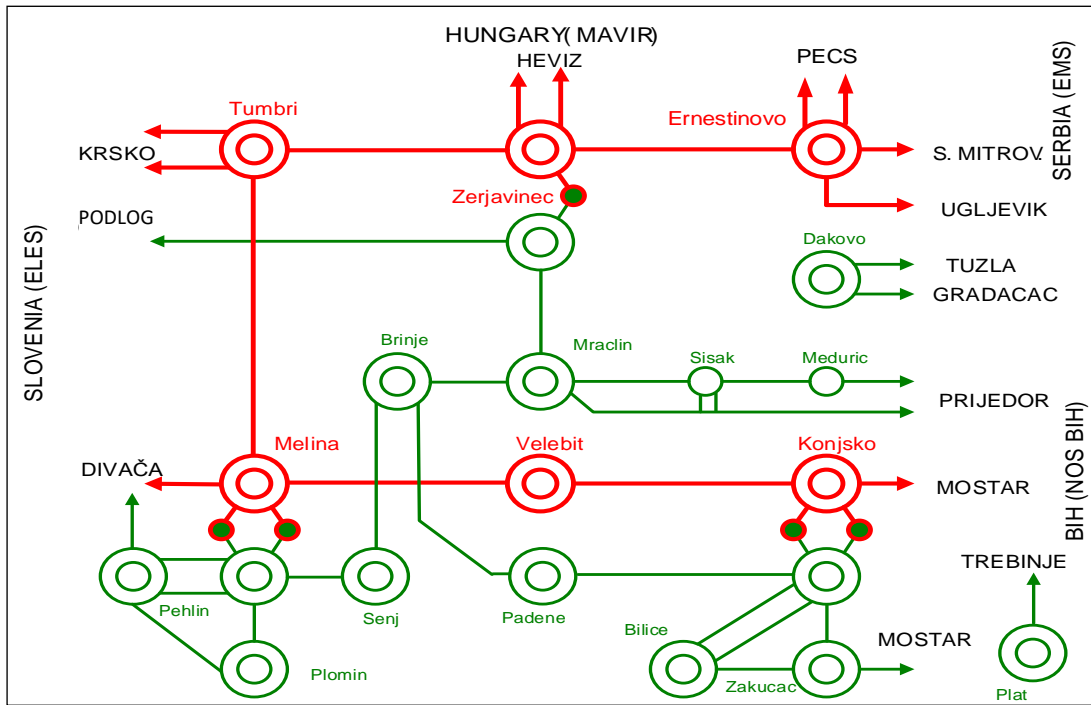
HUNGARY( MAVIR)
HEVIZ
PECS
SERBIA (EMS)
Tumbri
Ernestinovo
KRSKO
S. MITROV.
Zerjavinec
UGLJEVIK
PODLOG
Dakovo
TUZLA
GRADACAC
SLOVENIA (ELES)
Brinje
Mraclin
Sisak
Meduric
PRIJEDOR
BIH (NOS BIH)
Melina
Velebit
Konjsko
DIVAČA
MOSTAR
TREBINJE
Pehlin
Senj
Padene
Bilice
MOSTAR
Plomin
Zakucac
Plat